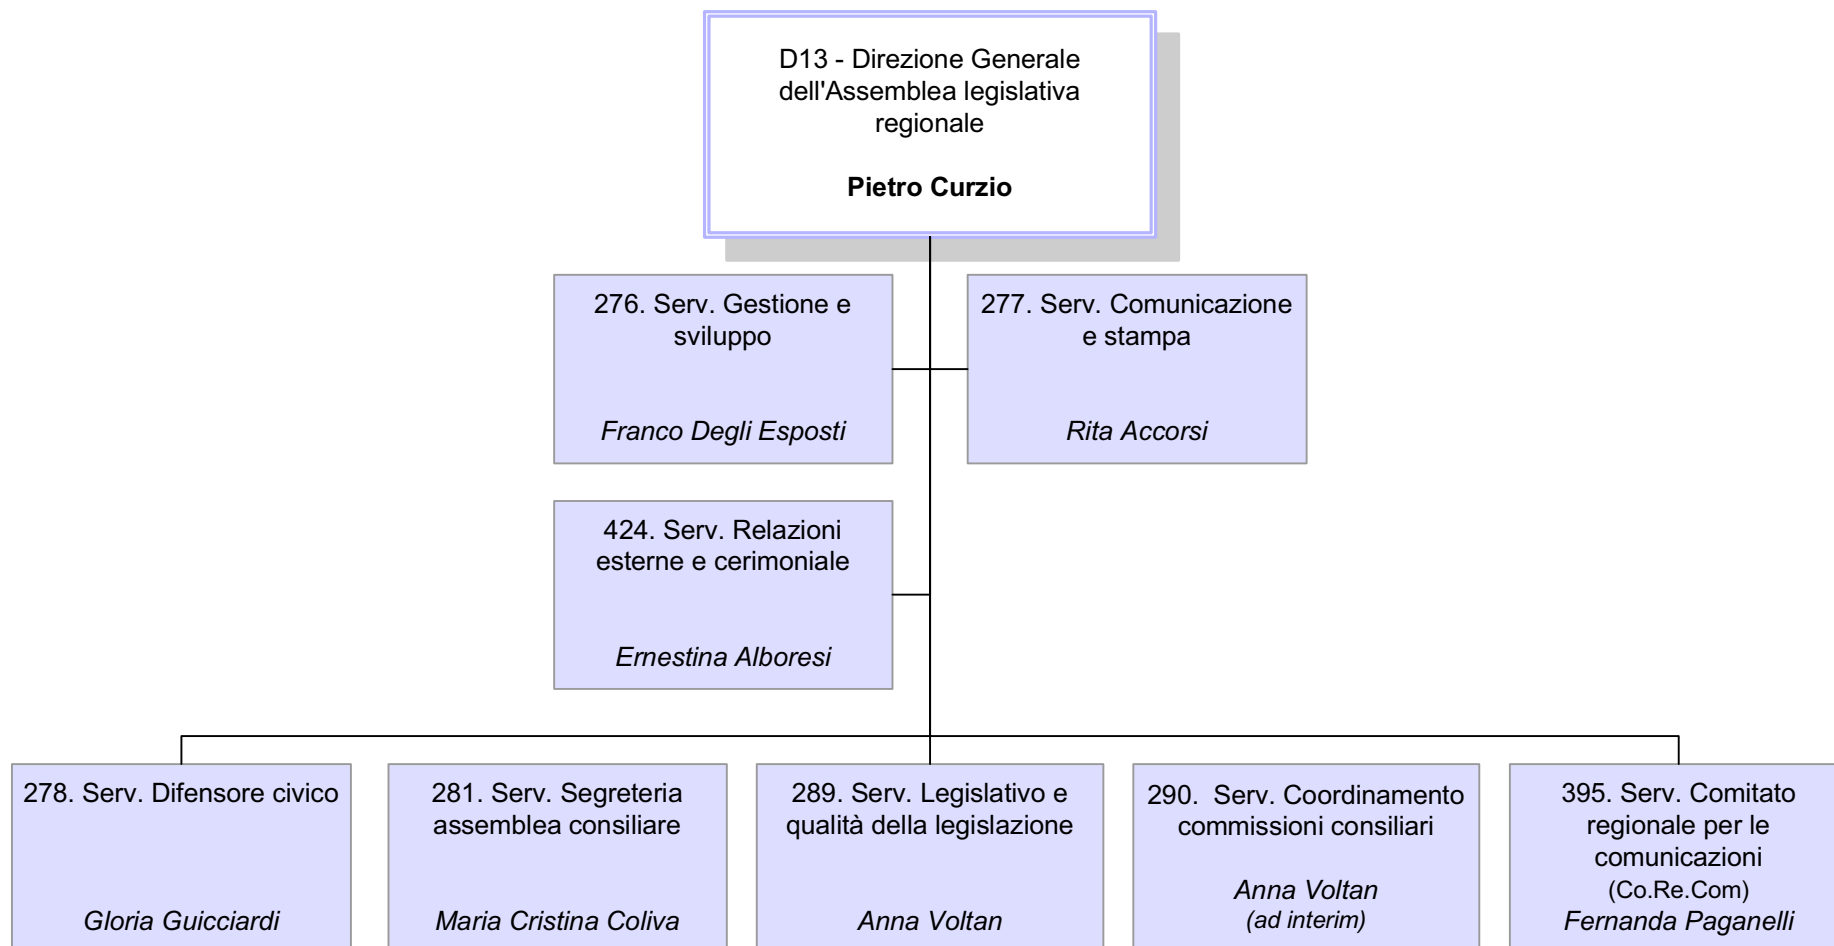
D13 - Direzione Generale dell'Assemblea legislativa regionale

**Pietro Curzio**

276. Serv. Gestione e sviluppo

*Franco Degli Esposti*

277. Serv. Comunicazione e stampa

*Rita Accorsi*

424. Serv. Relazioni esterne e cerimoniale

*Ernestina Alboresi*

278. Serv. Difensore civico

*Gloria Guicciardi*

281. Serv. Segreteria assemblea consiliare

*Maria Cristina Coliva*

289. Serv. Legislativo e qualità della legislazione

*Anna Voltan*

290. Serv. Coordinamento commissioni consiliari

*Anna Voltan*
*(ad interim)*

395. Serv. Comitato regionale per le comunicazioni (Co.Re.Com)

*Fernanda Paganelli*